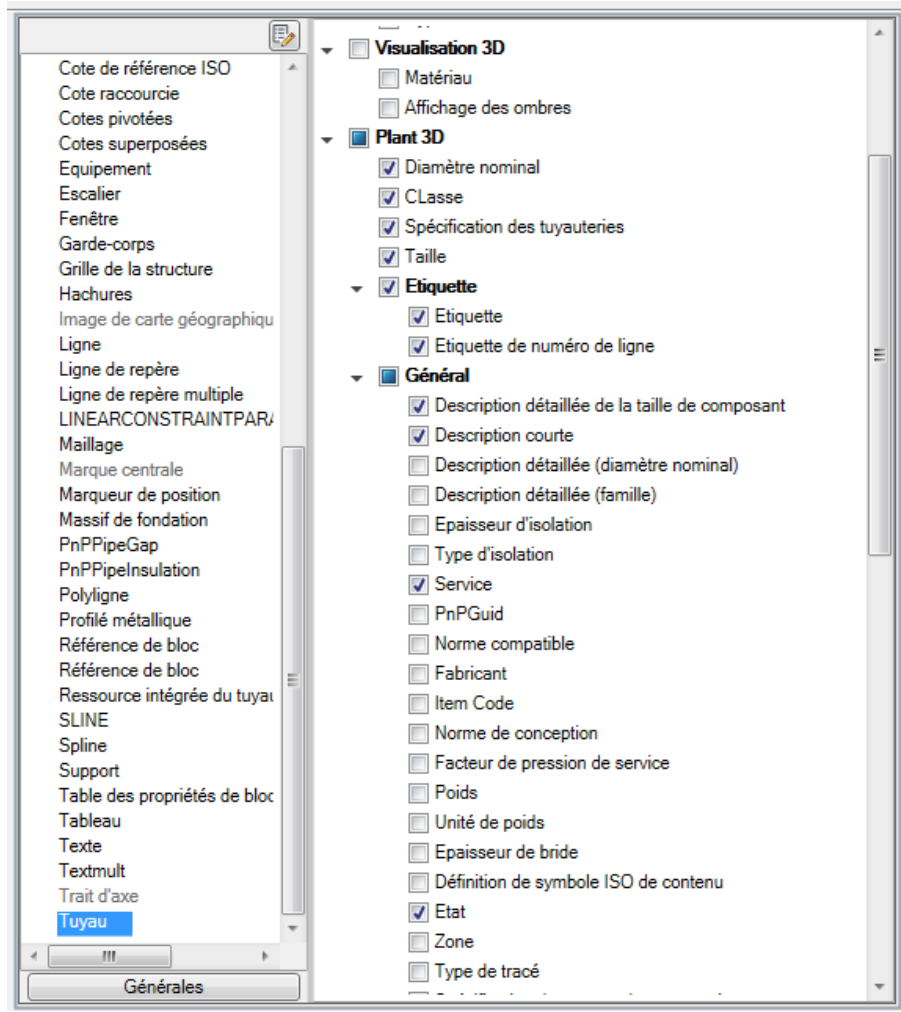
Cote de référence ISO
Cote raccourcie
Cotes pivotées
Cotes superposées
Equipement
Escalier
Fenêtre
Garde-corps
Grille de la structure
Hachures
Image de carte géographiqu
Ligne
Ligne de repère
Ligne de repère multiple
LINEARCONSTRAINTPAR/
Maillage
Marque centrale
Marqueur de position
Massif de fondation
PnPPipeGap
PnPPipeInsulation
Polyligne
Profilé métallique
Référence de bloc
Référence de bloc
Ressource intégrée du tuyau
SLINE
Spline
Support
Table des propriétés de bloc
Tableau
Texte
Textmult
Trait d'axe
Tuyau
Générales

Visualisation 3D
Matériau
Affichage des ombres
Plant 3D
Diamètre nominal
CLasse
Spécification des tuyauteries
Taille
Etiquette
Etiquette
Etiquette de numéro de ligne
Général
Description détaillée de la taille de composant
Description courte
Description détaillée (diamètre nominal)
Description détaillée (famille)
Epaisseur d'isolation
Type d'isolation
Service
PnPGuid
Norme compatible
Fabricant
Item Code
Norme de conception
Facteur de pression de service
Poids
Unité de poids
Epaisseur de bride
Définition de symbole ISO de contenu
Etat
Zone
Type de tracé
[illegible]